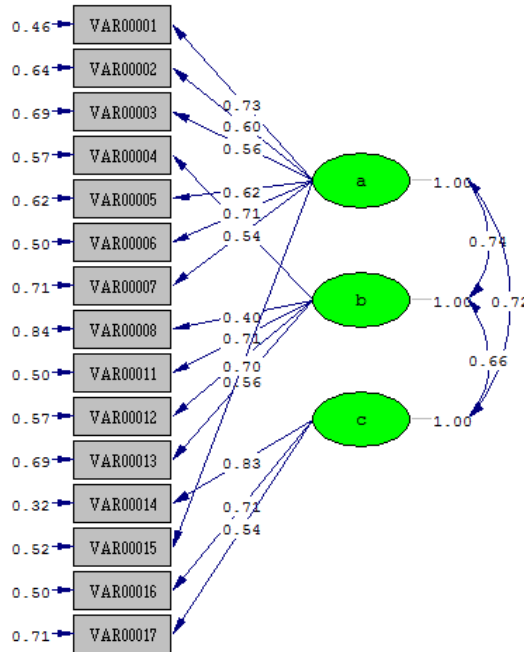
0.46 VAR00001
0.64 VAR00002
0.69 VAR00003
0.57 VAR00004
0.62 VAR00005
0.50 VAR00006
0.71 VAR00007
0.84 VAR00008
0.50 VAR00011
0.57 VAR00012
0.69 VAR00013
0.32 VAR00014
0.52 VAR00015
0.50 VAR00016
0.71 VAR00017

0.73
0.60
0.56
0.62
0.71
0.54
0.40
0.71
0.70
0.56
0.83
0.71
0.54

a 1.00
b 1.00
c 1.00

0.74
0.72
0.66